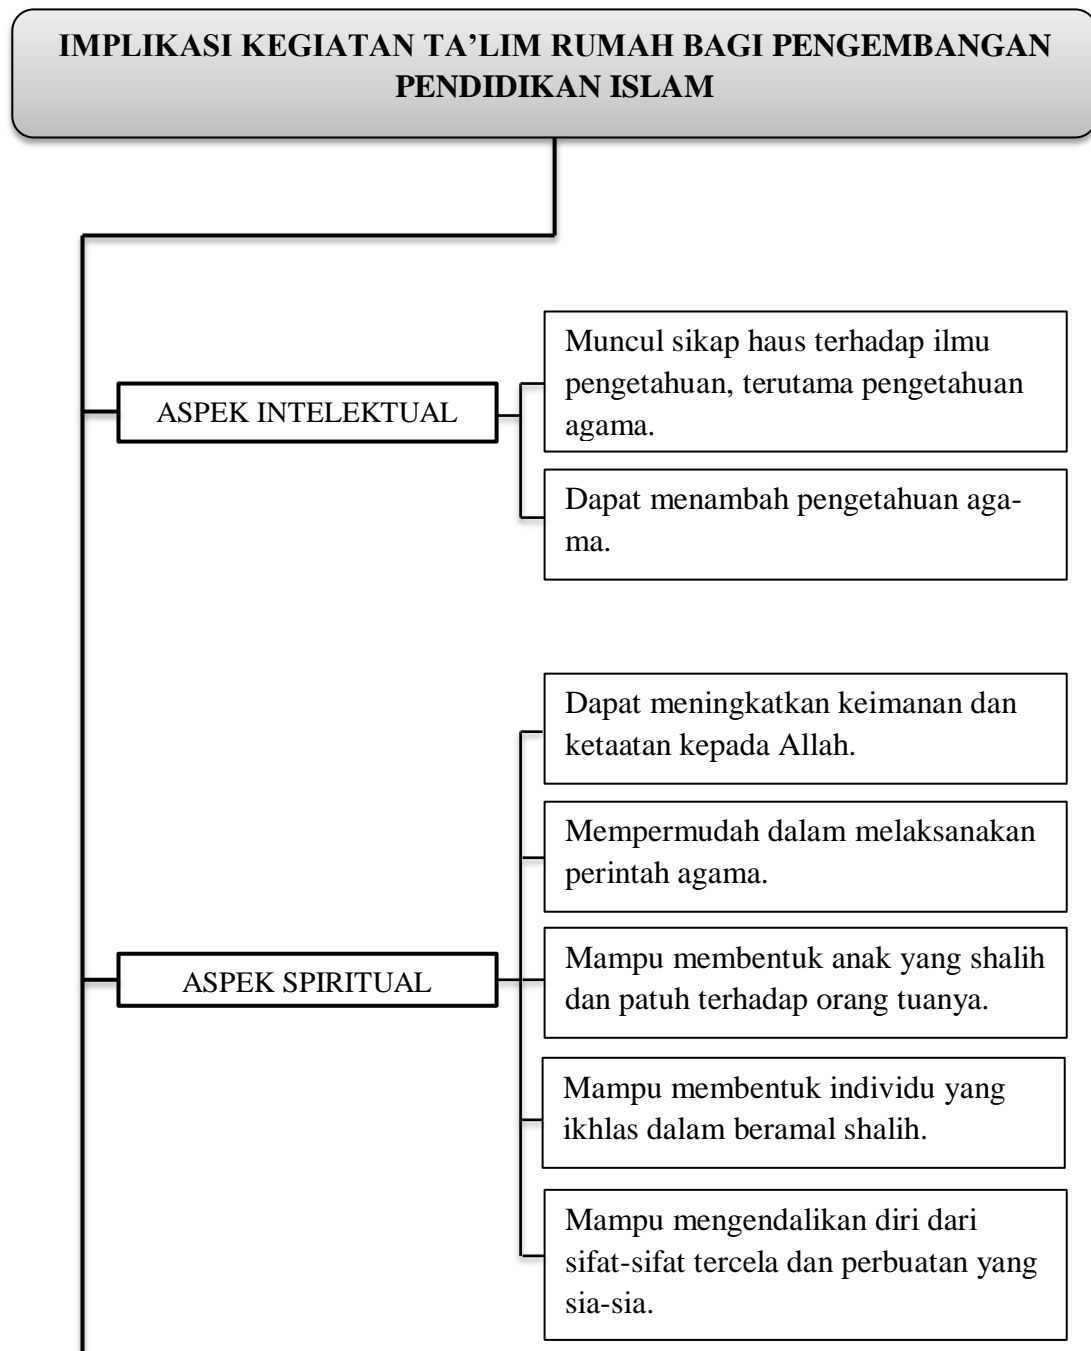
IMPLIKASI KEGIATAN TA'LIM RUMAH BAGI PENGEMBANGAN PENDIDIKAN ISLAM

ASPEK INTELEKTUAL

Muncul sikap haus terhadap ilmu pengetahuan, terutama pengetahuan agama.

Dapat menambah pengetahuan agama.

ASPEK SPIRITUAL

Dapat meningkatkan keimanan dan ketaatan kepada Allah.

Mempermudah dalam melaksanakan perintah agama.

Mampu membentuk anak yang shalih dan patuh terhadap orang tuanya.

Mampu membentuk individu yang ikhlas dalam beramal shalih.

Mampu mengendalikan diri dari sifat-sifat tercela dan perbuatan yang sia-sia.